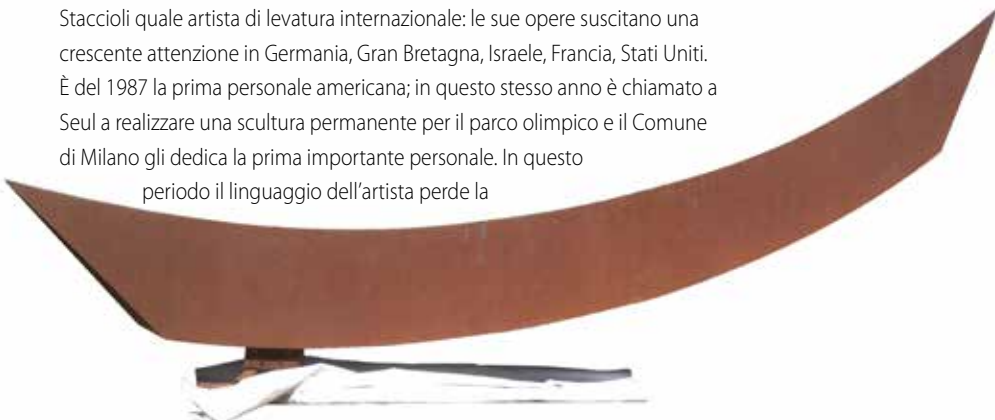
Staccioli quale artista di levatura internazionale: le sue opere suscitano una crescente attenzione in Germania, Gran Bretagna, Israele, Francia, Stati Uniti. È del 1987 la prima personale americana; in questo stesso anno è chiamato a Seul a realizzare una scultura permanente per il parco olimpico e il Comune di Milano gli dedica la prima importante personale. In questo periodo il linguaggio dell'artista perde la